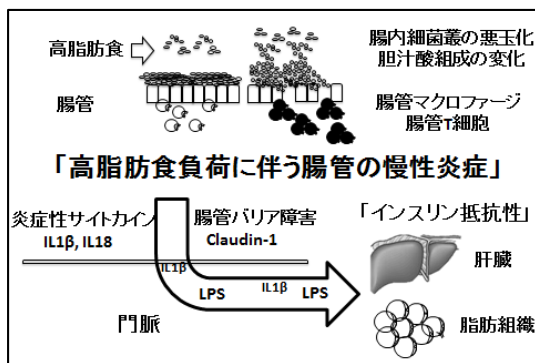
高脂肪食

腸内細菌叢の悪玉化
胆汁酸組成の変化

腸管

腸管マクロファージ
腸管T細胞

「高脂肪食負荷に伴う腸管の慢性炎症」

炎症性サイトカイン
IL1β, IL18

腸管バリア障害
Claudin-1

「インスリン抵抗性」

IL1β

LPS

IL1β

LPS

肝臓

門脈

脂肪組織